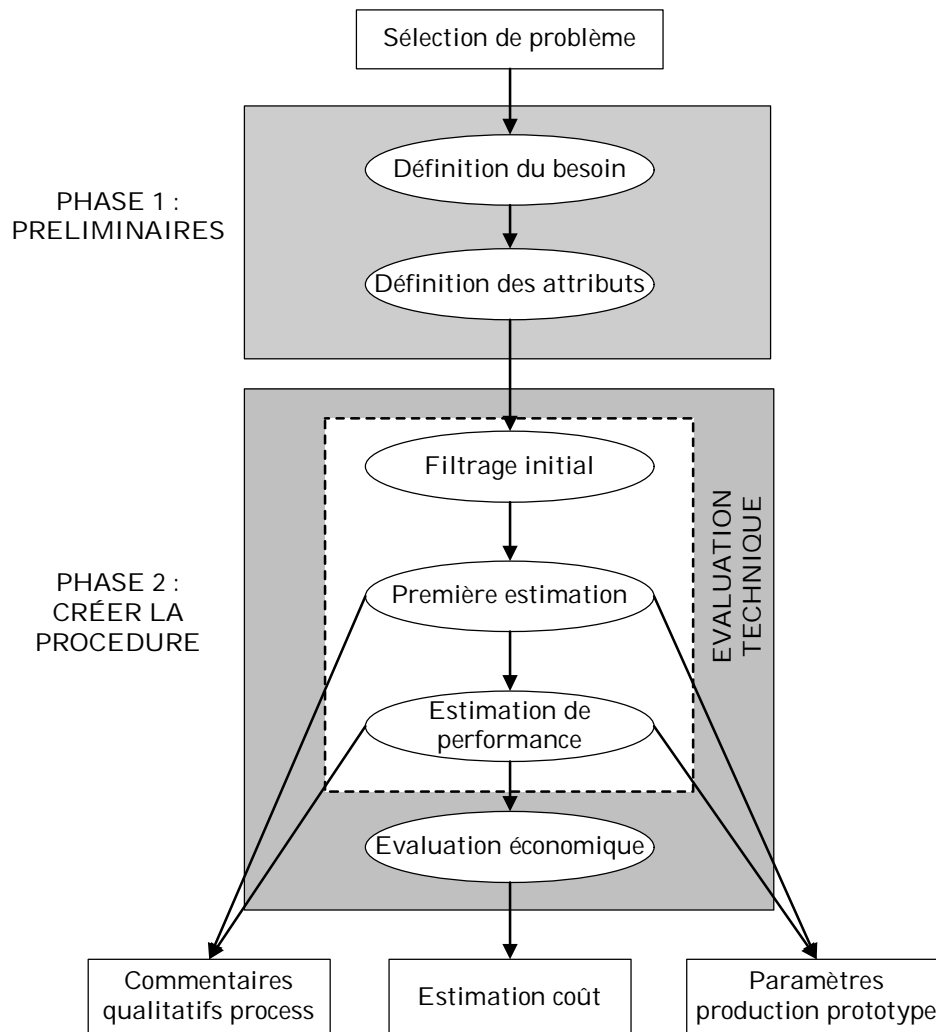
Sélection de problème

PHASE 1 : PRELIMINAIRES

Définition du besoin

Définition des attributs

PHASE 2 : CRÉER LA PROCEDURE

Filtrage initial

EVALUATION TECHNIQUE

Première estimation

Estimation de performance

Evaluation économique

Commentaires qualitatifs process

Estimation coût

Paramètres production prototype